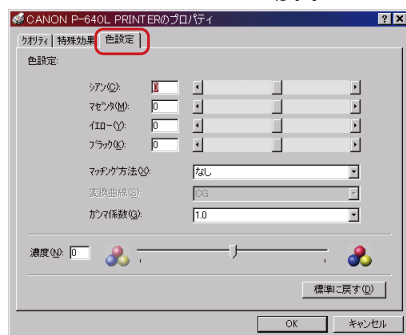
CANON P-640L PRINTERのプロパティ ? X

ｸｵﾘﾃｨ | 特殊効果 | 色設定

色設定:

ｼｱﾝ(C): 0
ﾏｾﾞﾝﾀ(M): 0
ｲｴﾛｰ(Y): 0
ﾌﾞﾗｯｸ(K): 0

ﾏｯﾁﾝｸﾞ方法(X): なし
変換曲線(S): CG
ｶﾞﾝﾏ係数(G): 1.0

濃度(N): 0

標準に戻す(D)

OK キャンセル